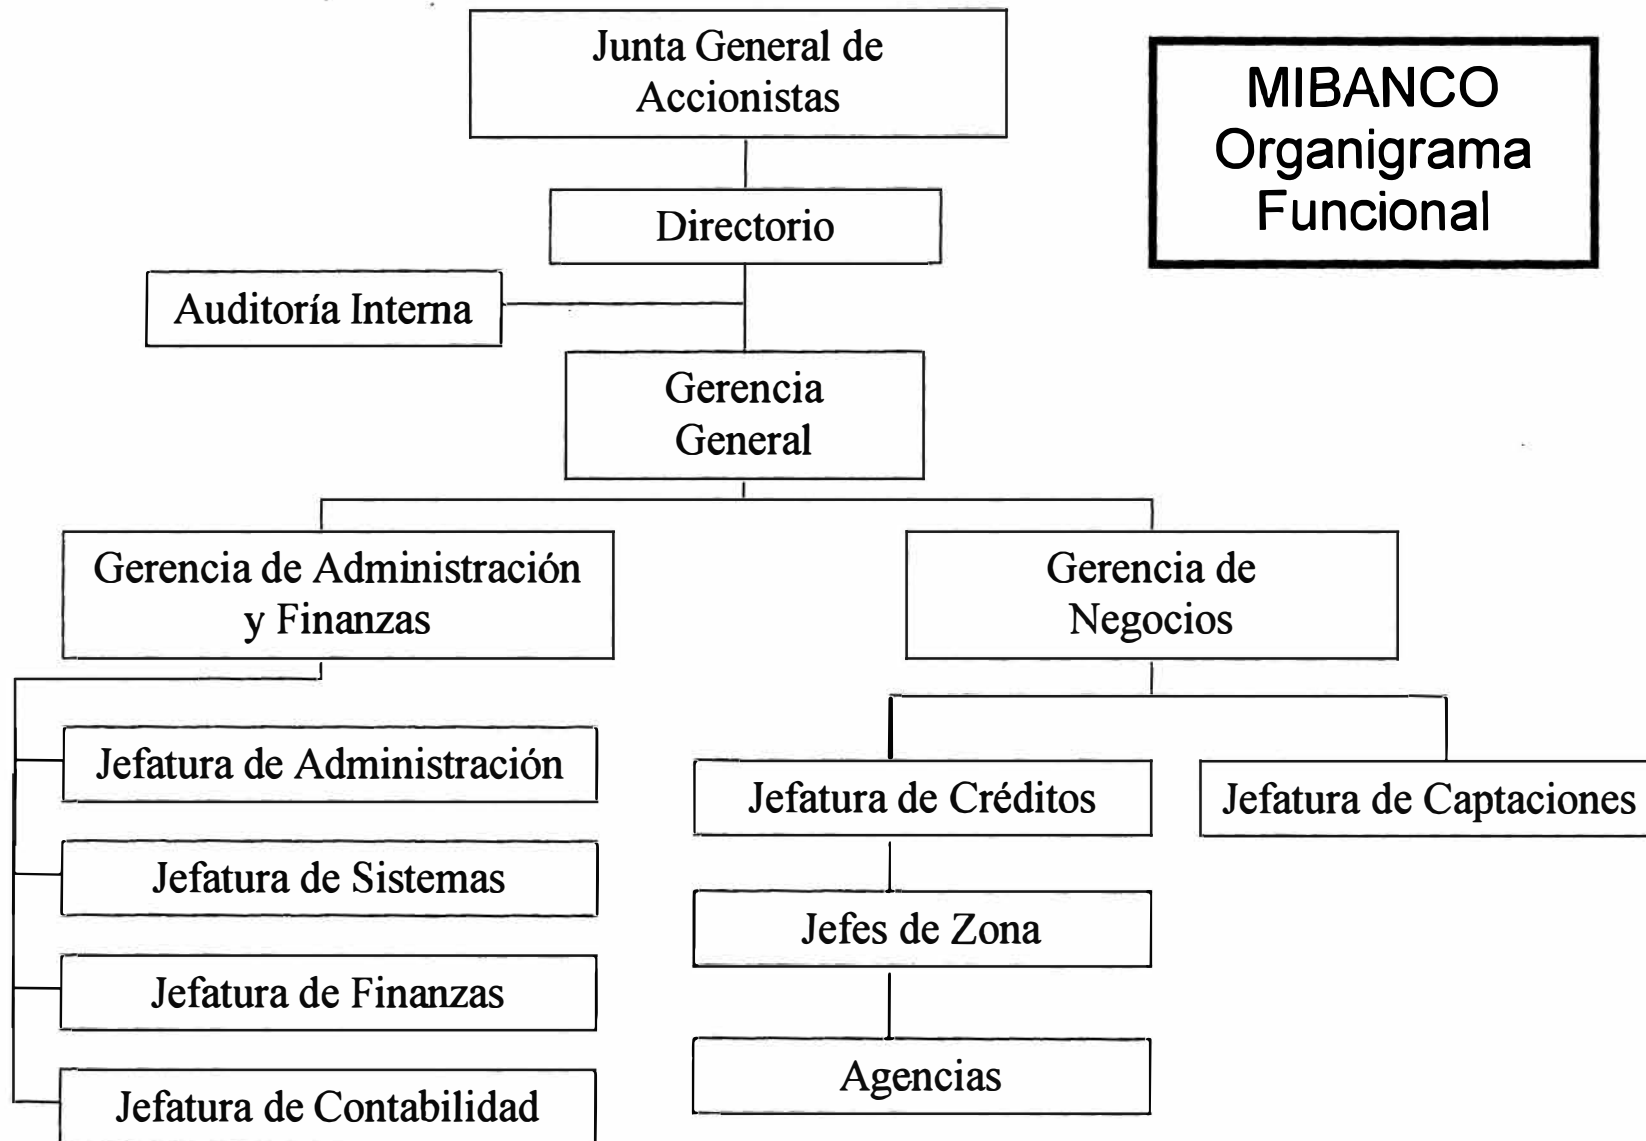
MIBANCO
Organigrama
Funcional

Junta General de Accionistas

Directorio

Auditoría Interna

Gerencia General

Gerencia de Administración y Finanzas

Jefatura de Administración

Jefatura de Sistemas

Jefatura de Finanzas

Jefatura de Contabilidad

Gerencia de Negocios

Jefatura de Créditos

Jefes de Zona

Agencias

Jefatura de Captaciones